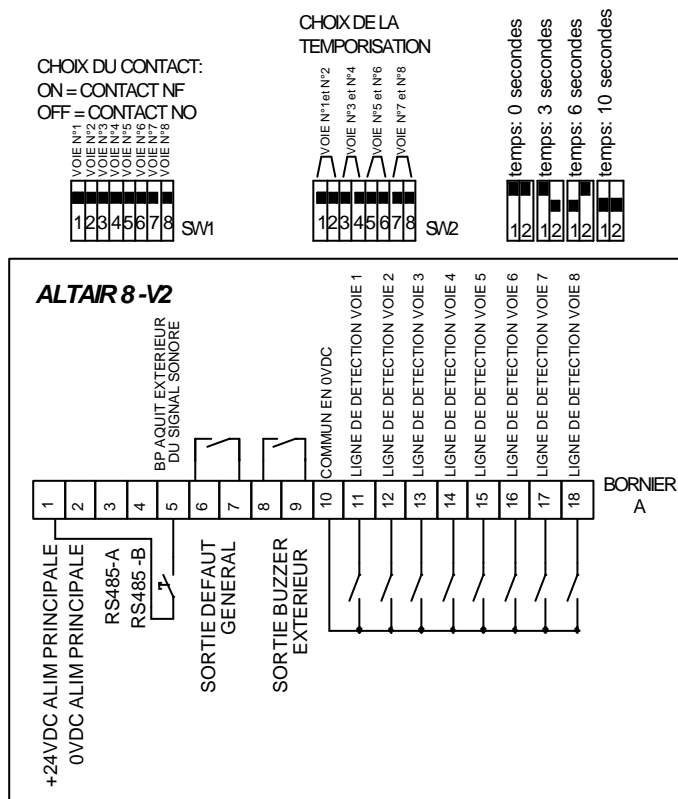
CHOIX DU CONTACT:
ON = CONTACT NF
OFF = CONTACT NO

VOIE N°1
VOIE N°2
VOIE N°3
VOIE N°4
VOIE N°5
VOIE N°6
VOIE N°7
VOIE N°8

1 2 3 4 5 6 7 8 SW1

CHOIX DE LA
TEMPORISATION

VOIE N°1 et N°2
VOIE N°3 et N°4
VOIE N°5 et N°6
VOIE N°7 et N°8

1 2 3 4 5 6 7 8 SW2

temps: 0 secondes
temps: 3 secondes
temps: 6 secondes
temps: 10 secondes

1 2
1 2
1 2
1 2

ALTAIR 8 -V2

BP AQUIT EXTERIEUR
DU SIGNAL SONORE

COMMUN EN 0VDC
LIGNE DE DETECTION VOIE 1
LIGNE DE DETECTION VOIE 2
LIGNE DE DETECTION VOIE 3
LIGNE DE DETECTION VOIE 4
LIGNE DE DETECTION VOIE 5
LIGNE DE DETECTION VOIE 6
LIGNE DE DETECTION VOIE 7
LIGNE DE DETECTION VOIE 8

| 1 | 2 | 3 | 4 | 5 | 6 | 7 | 8 | 9 | 10 | 11 | 12 | 13 | 14 | 15 | 16 | 17 | 18 |
|---|---|---|---|---|---|---|---|---|---|---|---|---|---|---|---|---|---|

BORNIER
A

+24VDC ALIM PRINCIPALE
0VDC ALIM PRINCIPALE
RS485-A
RS485 -B
SORTIE DEFAUT
GENERAL
SORTIE BUZZER
EXTERIEUR